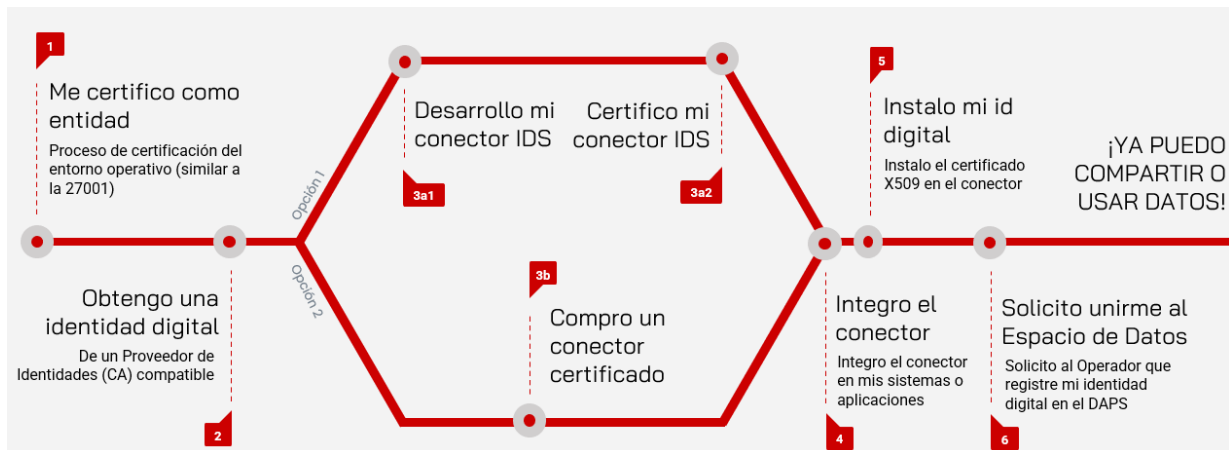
1

Me certifico como entidad

Proceso de certificación del entorno operativo (similar a la 27001)

Obtengo una identidad digital

De un Proveedor de Identidades (CA) compatible

2

Opción 1

Opción 2

Desarrollo mi conector IDS

3a1

Certifico mi conector IDS

3a2

3b

Compro un conector certificado

5

Instalo mi id digital

Instalo el certificado X509 en el conector

Integro el conector

Integro el conector en mis sistemas o aplicaciones

4

Solicito unirme al Espacio de Datos

Solicito al Operador que registre mi identidad digital en el DAPS

6

¡YA PUEDO COMPARTIR O USAR DATOS!